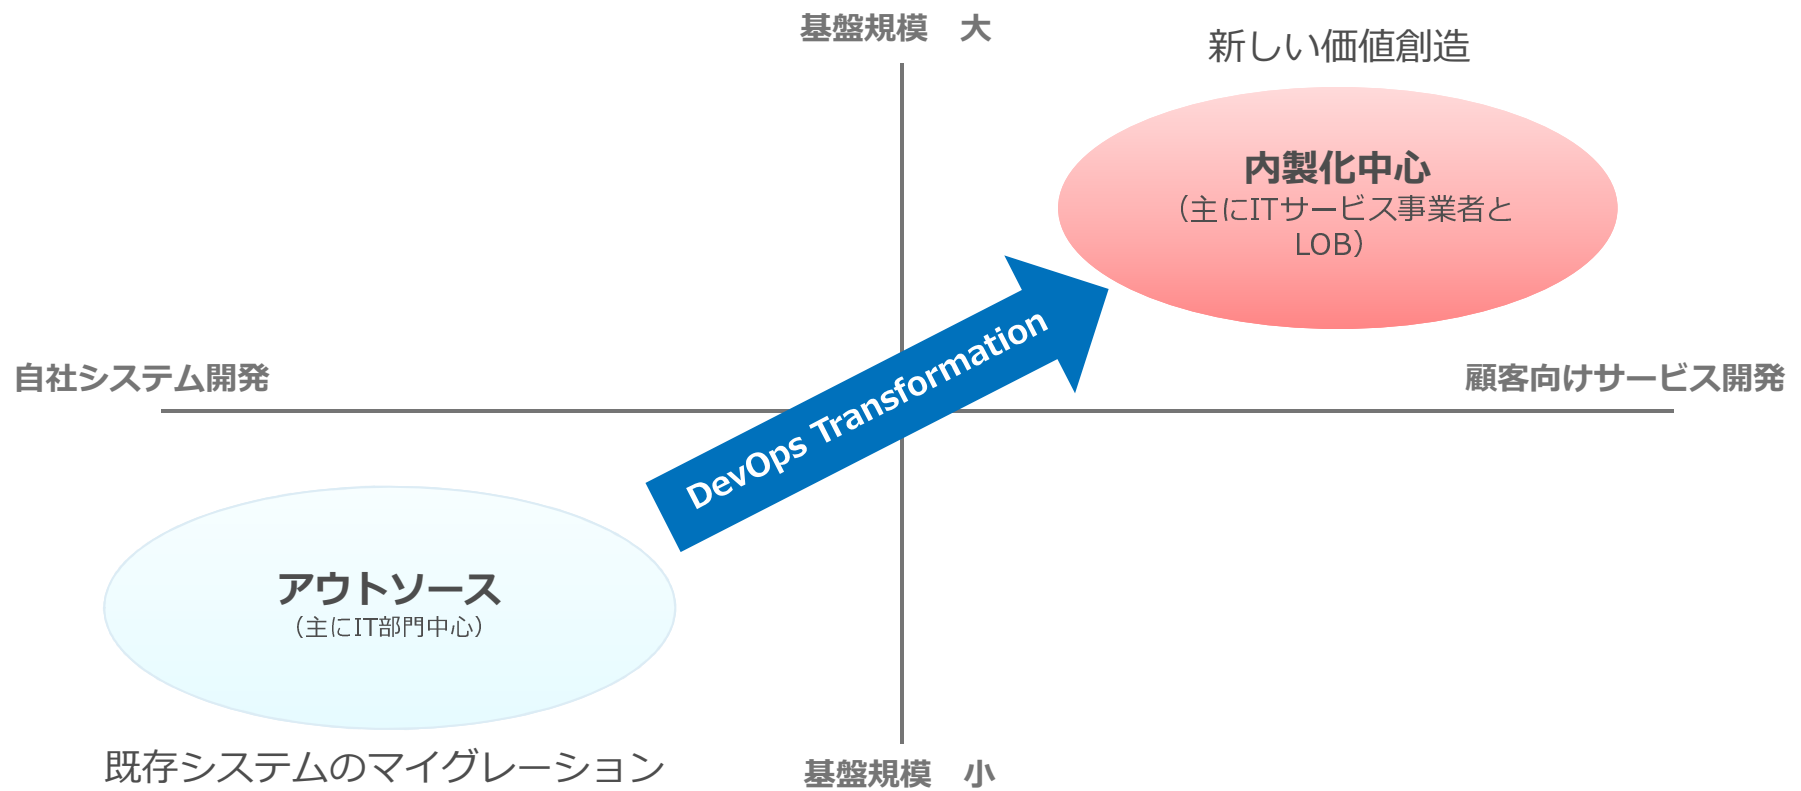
基盤規模　大

新しい価値創造

内製化中心
（主にITサービス事業者とLOB）

自社システム開発

顧客向けサービス開発

DevOps Transformation

アウトソース
（主にIT部門中心）

既存システムのマイグレーション

基盤規模　小